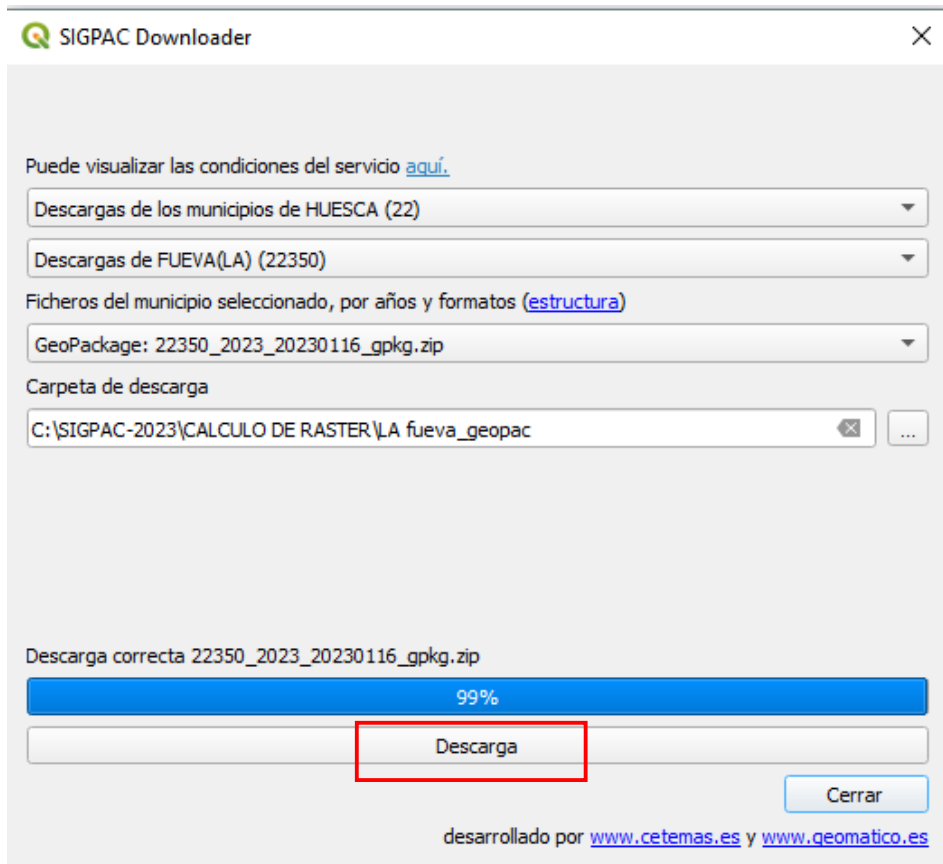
SIGPAC Downloader

Puede visualizar las condiciones del servicio aquí.

Descargas de los municipios de HUESCA (22)

Descargas de FUEVA(LA) (22350)

Ficheros del municipio seleccionado, por años y formatos (estructura)

GeoPackage: 22350_2023_20230116_gpkg.zip

Carpeta de descarga

C:\SIGPAC-2023\CALCULO DE RASTER\LA fueva_geopac

...

Descarga correcta 22350_2023_20230116_gpkg.zip

99%

Descarga

Cerrar

desarrollado por www.cetemas.es y www.geomatico.es